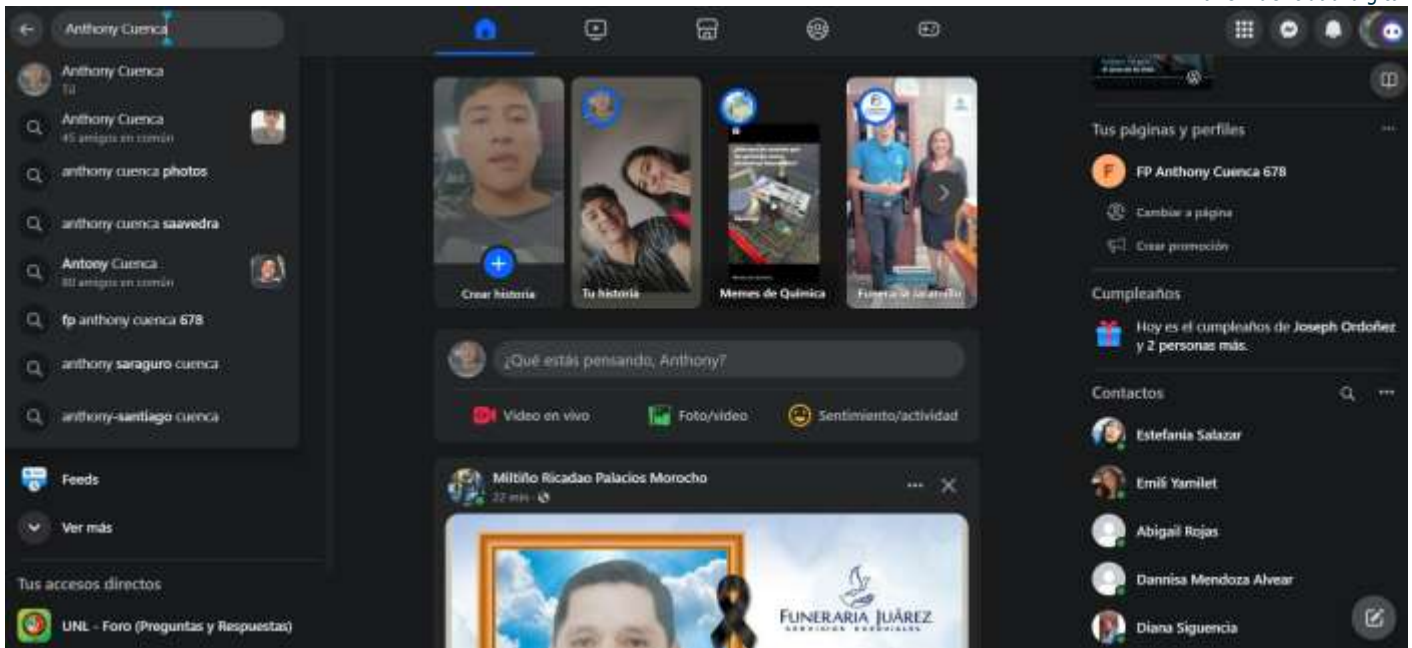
Anthony Cuenca

Anthony Cuenca
Tú

Anthony Cuenca
45 amigos en común

anthony cuenca photos

anthony cuenca saavedra

Antony Cuenca
80 amigos en común

fp anthony cuenca 678

anthony saraguro cuenca

anthony-santiago cuenca

Feeds

Ver más

Tus accesos directos

UNL - Foro (Preguntas y Respuestas)

Crear historia

Tu historia

Memes de Química

Funeraria Jaramillo

¿Qué estás pensando, Anthony?

Video en vivo

Foto/video

Sentimiento/actividad

Miltiño Ricadao Palacios Morocho
22 min

FUNERARIA JUÁREZ
SERVICIOS EXEQUIALES

Tus páginas y perfiles

FP Anthony Cuenca 678

Cambiar a página

Crear promoción

Cumpleaños

Hoy es el cumpleaños de Joseph Ordoñez y 2 personas más.

Contactos

Estefania Salazar

Emili Yamilet

Abigail Rojas

Dannisa Mendoza Alvear

Diana Siguencia